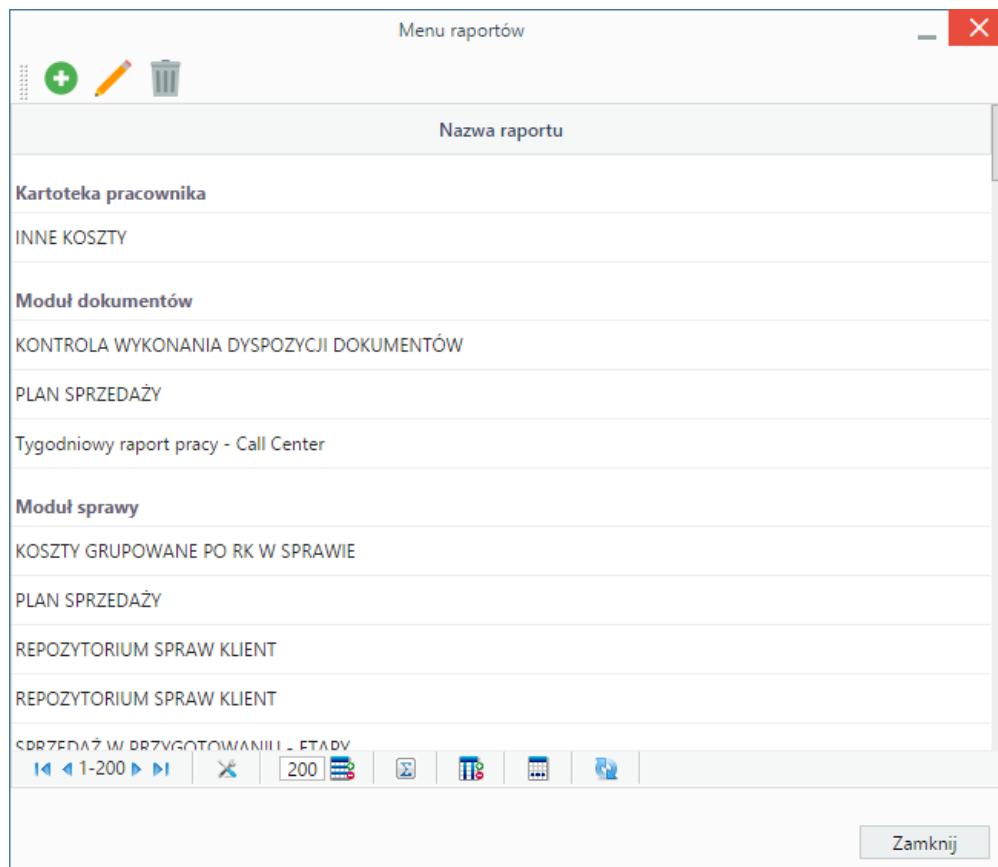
Menu raportów

Nazwa raportu

Kartoteka pracownika

INNE KOSZTY

Moduł dokumentów

KONTROLA WYKONANIA DYSPOZYCJI DOKUMENTÓW

PLAN SPRZEDAŻY

Tygodniowy raport pracy - Call Center

Moduł sprawy

KOSZTY GRUPOWANE PO RK W SPRAWIE

PLAN SPRZEDAŻY

REPOZYTORIUM SPRAW KLIENT

REPOZYTORIUM SPRAW KLIENT

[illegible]

1-200

200

Zamknij